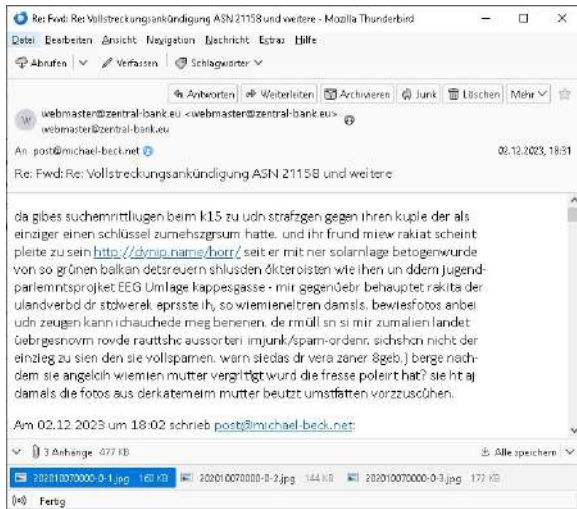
Re: Fwd: Re: Vollstreckungsankündigung ASN 21158 und weitere - Mozilla Thunderbird

Datei Bearbeiten Ansicht Navigation Nachricht Extras Hilfe

Abrufen | Verfassen | Schlagwörter

Antworten | Weiterleiten | Archivieren | Junk | Löschen | Mehr

webmaster@zentral-bank.eu <webmaster@zentral-bank.eu>
webmaster@zentral-bank.eu

An post@michael-beck.net

02.12.2023, 18:31

Re: Fwd: Re: Vollstreckungsankündigung ASN 21158 und weitere

da gibes suchemrittlugen beim k15 zu udn strafzgen gegen ihren kuple der als einziger einen schlüssel zumehszgrsum hatte. und ihr frund miew rakiat scheint pleite zu sein http://dynip.name/horr/ seit er mit ner solarnlage betogenwurde von so grünen balkan detsreuern shlusden ökteroisten wie ihen un ddem jugend-parlemntsprojket EEG Umlage kappesgasse - mir gegenüebr behauptet rakita der ulandverbd dr stdwerek eprssste ih, so wiemieneltren damsls. bewiesfotos anbei udn zeugen kann ichauchede meg benenen. de rmüll sn si mir zumalien landet üebrgesnovm rovde rauttshc aussorteri imjunk/spam-ordenr. sichshcn nicht der einzieg zu sien den sie vollspamen. warn siedas dr vera zaner 8geb.) berge nachdem sie angelcih wiemien mutter vergiftgt wurd die fresse poleirt hat? sie ht aj damals die fotos aus derkatemeim mutter beutzt umstfatten vorzzuschen.

Am 02.12.2023 um 18:02 schrieb post@michael-beck.net:

3 Anhänge 477 KB | Alle speichern

202010070000-0-1.jpg 160 KB | 202010070000-0-2.jpg 144 KB | 202010070000-0-3.jpg 172 KB

Fertig